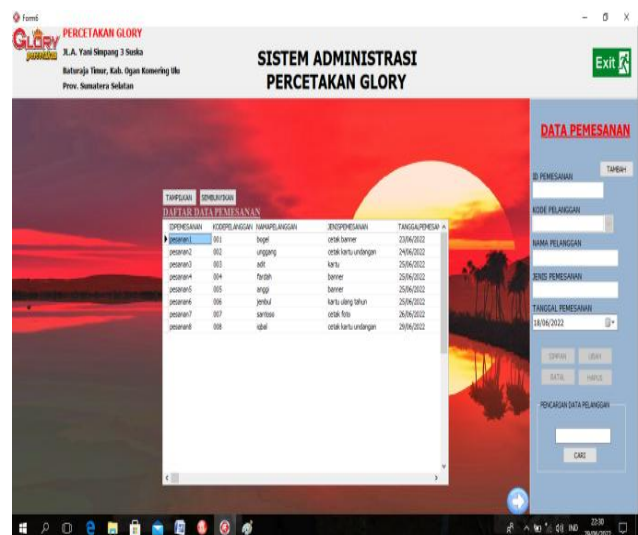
Form6

GLORY

PERCETAKAN GLORY
Jl.A. Yani Simpang 3 Suka
Baturaja Timur, Kab. Ogan Komering Ulu
Prov. Sumatera Selatan

SISTEM ADMINISTRASI
PERCETAKAN GLORY

Exit

TAMPILKAN SEMBUNYIKAN
DAFTAR DATA PEMESANAN

| IDPEMESANAN | KODEPELANGGAN | NAMAPELANGGAN | JENISPEMESANAN | TANGGALPEMESA |
|---|---|---|---|---|
| pesanan1 | 001 | bogel | cetak banner | 23/06/2022 |
| pesanan2 | 002 | unggang | cetak kartu undangan | 24/06/2022 |
| pesanan3 | 003 | adit | kartu | 25/06/2022 |
| pesanan4 | 004 | fardah | banner | 25/06/2022 |
| pesanan5 | 005 | anggi | banner | 25/06/2022 |
| pesanan6 | 006 | jenbul | kartu ulang tahun | 25/06/2022 |
| pesanan7 | 007 | santoso | cetak foto | 26/06/2022 |
| pesanan8 | 008 | iqbal | cetak kartu undangan | 29/06/2022 |

DATA PEMESANAN

TAMBAH

ID PEMESANAN

KODE PELANGGAN

NAMA PELANGGAN

JENIS PEMESANAN

TANGGAL PEMESANAN
18/06/2022

SIMPAN UBAH
BATAL HAPUS

PENCARIAN DATA PELANGGAN

CARI

IND 22:30